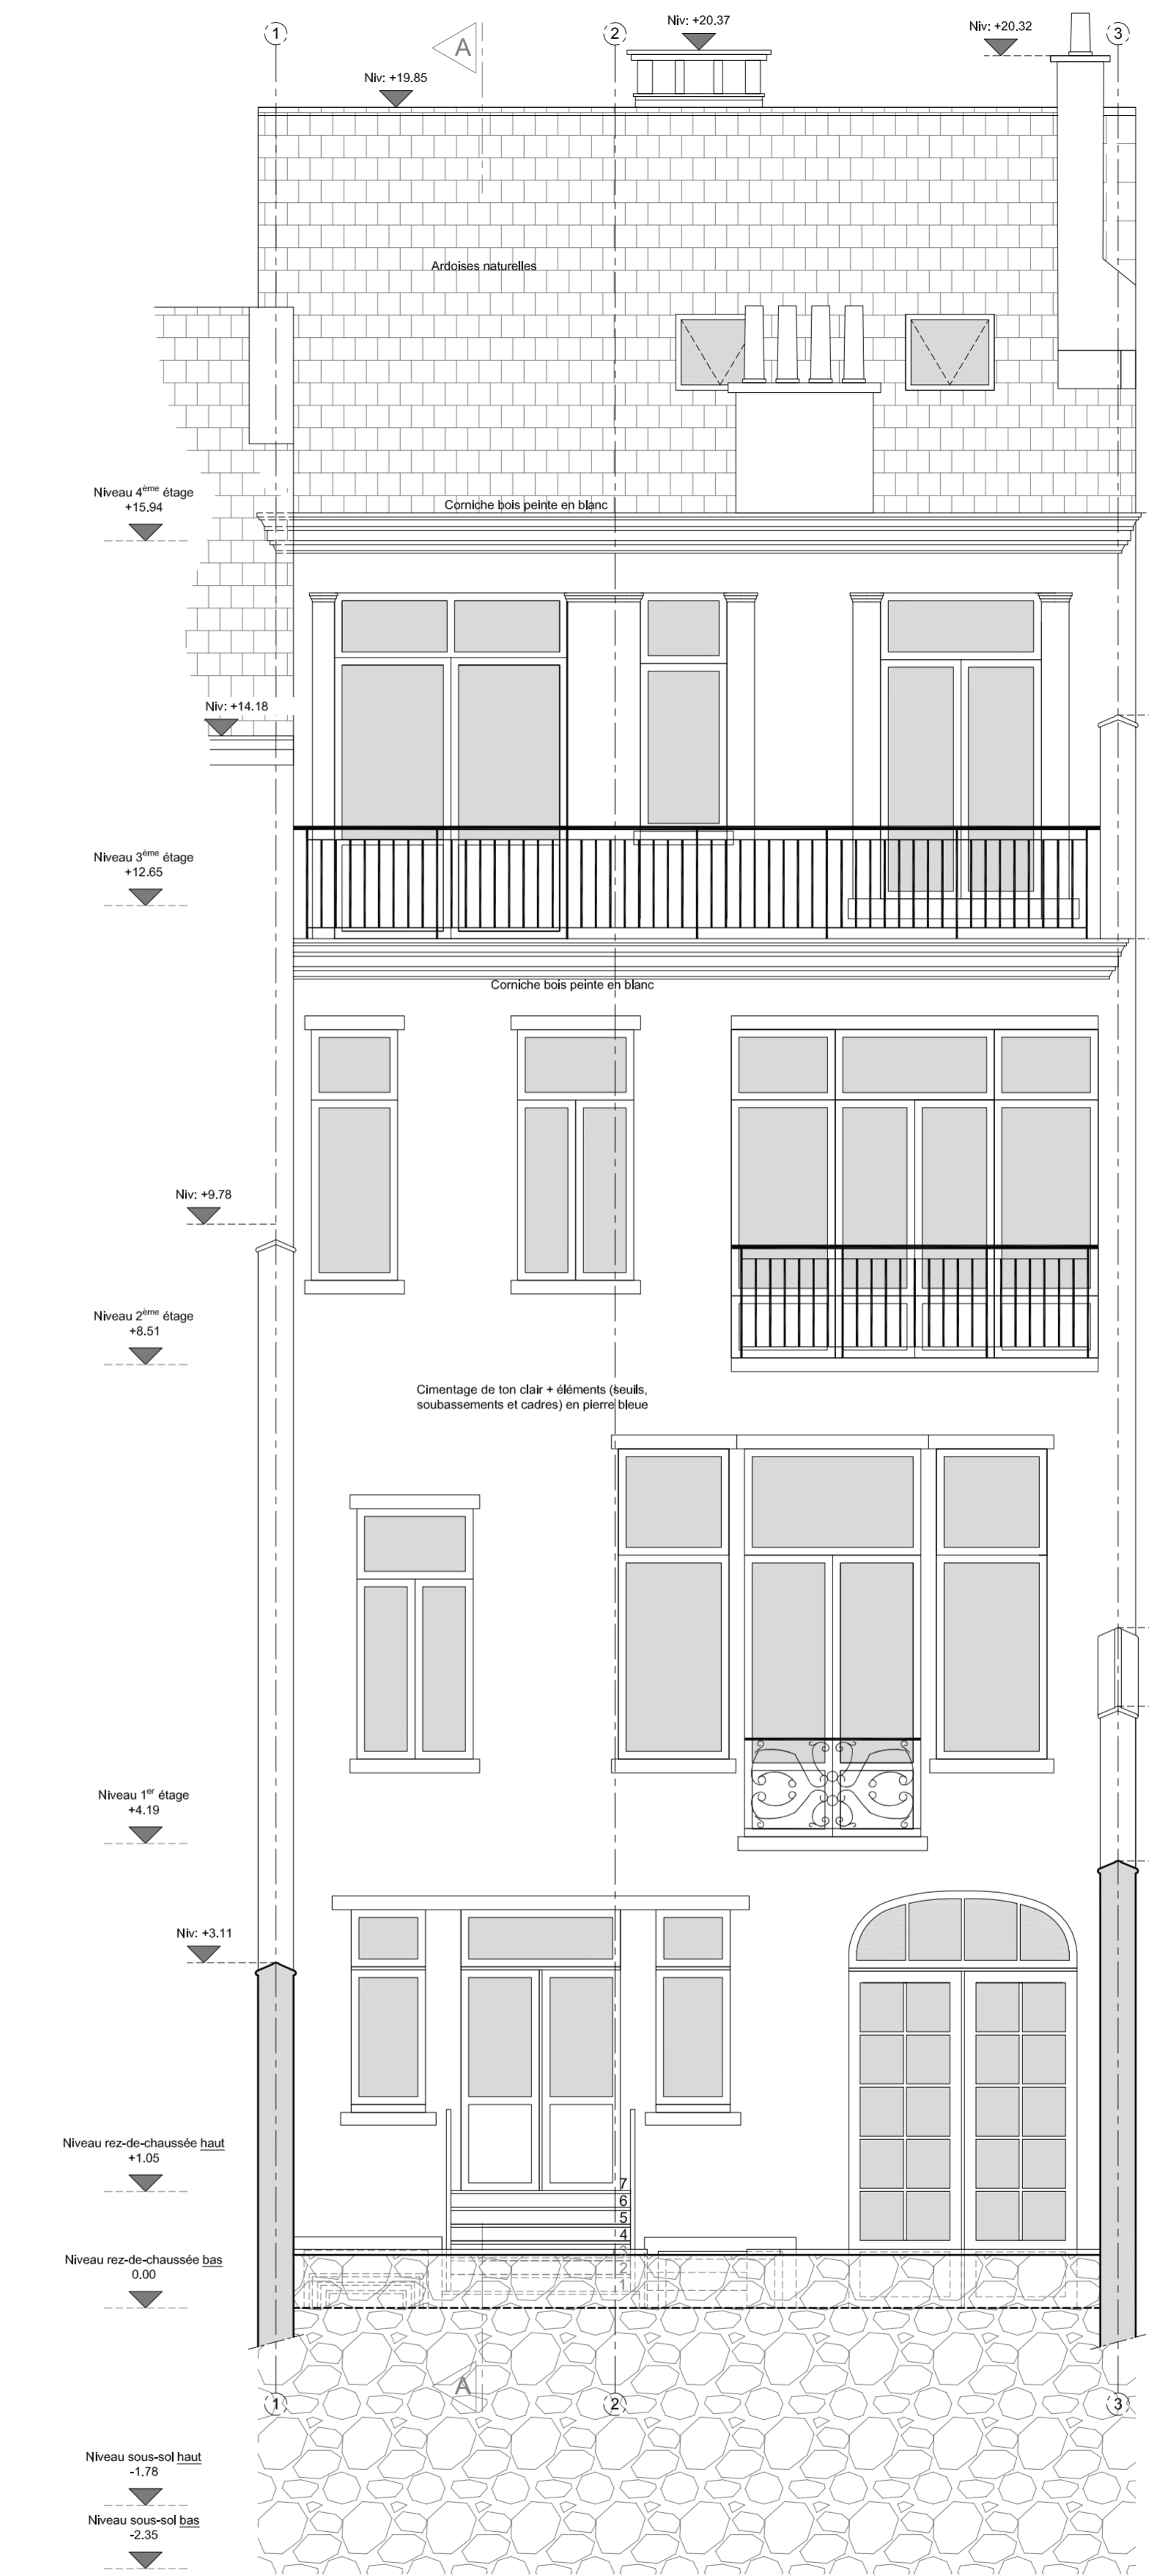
1
A
2
Niv: +20.37
Niv: +20.32
3
Niv: +19.85

Ardoises naturelles

Niveau 4$^{ème}$ étage
+15.94

Corniche bois peinte en blanc

Niv: +14.18

Niveau 3$^{ème}$ étage
+12.65

Corniche bois peinte en blanc

Niv: +9.78

Niveau 2$^{ème}$ étage
+8.51

Cimentage de ton clair + éléments (seuils, soubassements et cadres) en pierre bleue

Niveau 1$^{er}$ étage
+4.19

Niv: +3.11

Niveau rez-de-chaussée haut
+1.05

7
6
5
4
3
2
1

Niveau rez-de-chaussée bas
0.00

1
A
2
3

Niveau sous-sol haut
-1.78

Niveau sous-sol bas
-2.35